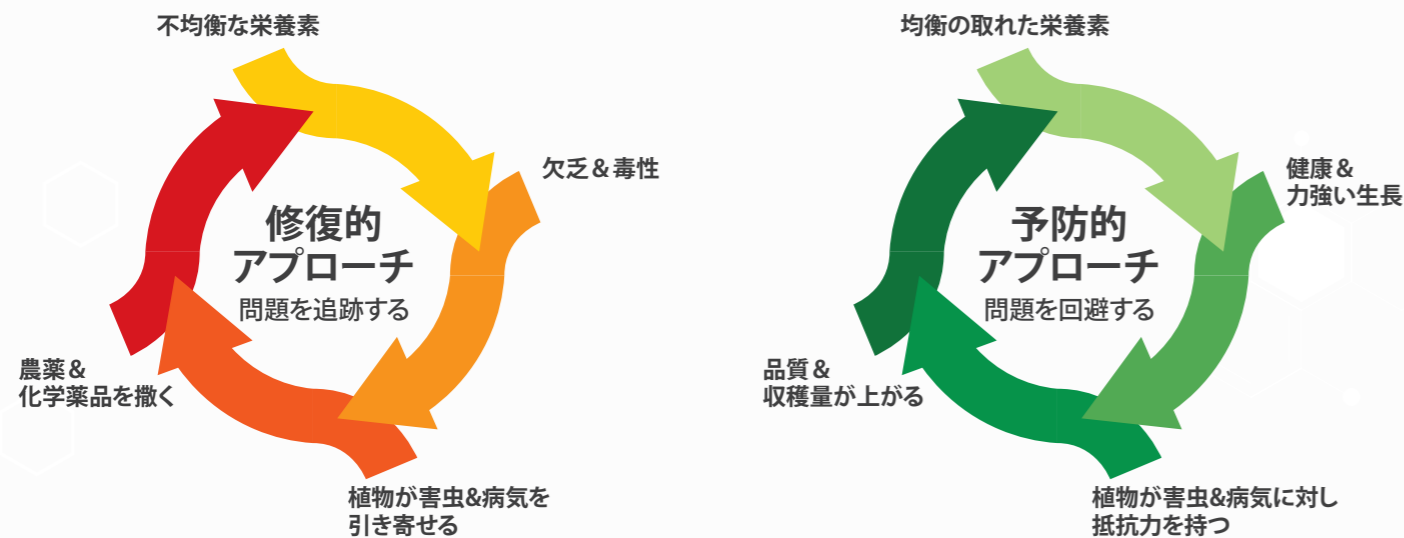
不均衡な栄養素

欠乏＆毒性

修復的
アプローチ
問題を追跡する

農薬＆
化学薬品を撒く

植物が害虫&病気を
引き寄せる

均衡の取れた栄養素

健康＆
力強い生長

予防的
アプローチ
問題を回避する

品質＆
収穫量が上がる

植物が害虫&病気に対し
抵抗力を持つ